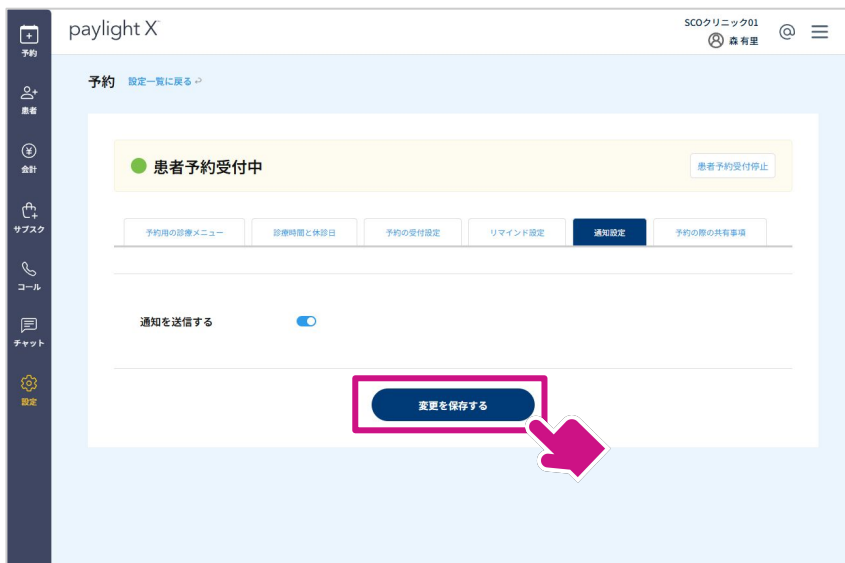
予約

患者

会計

サブスク

コール

チャット

設定

paylight X

SCOクリニック01
森 有里

予約 設定一覧に戻る

患者予約受付中

患者予約受付停止

予約用の診療メニュー | 診療時間と休診日 | 予約の受付設定 | リマインド設定 | 通知設定 | 予約の際の共有事項

通知を送信する

変更を保存する